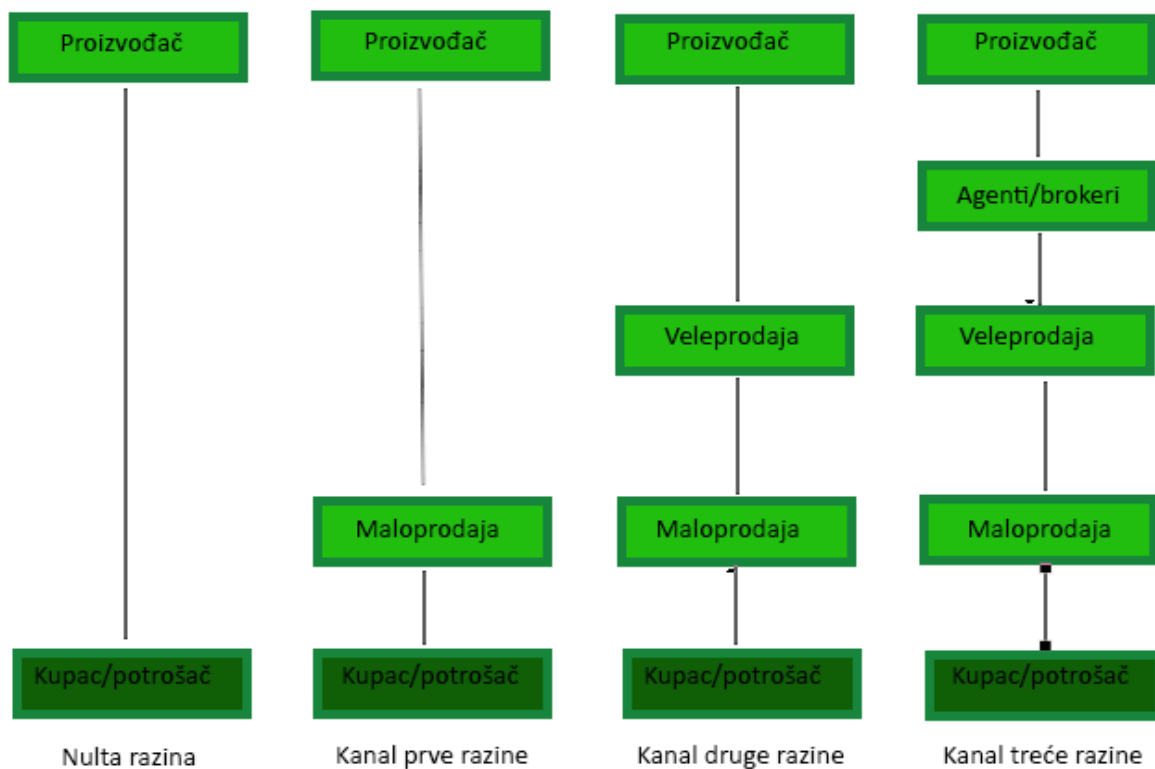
Proizvođač

Kupac/potrošač

Nulta razina

Proizvođač

Maloprodaja

Kupac/potrošač

Kanal prve razine

Proizvođač

Veleprodaja

Maloprodaja

Kupac/potrošač

Kanal druge razine

Proizvođač

Agenti/brokeri

Veleprodaja

Maloprodaja

Kupac/potrošač

Kanal treće razine